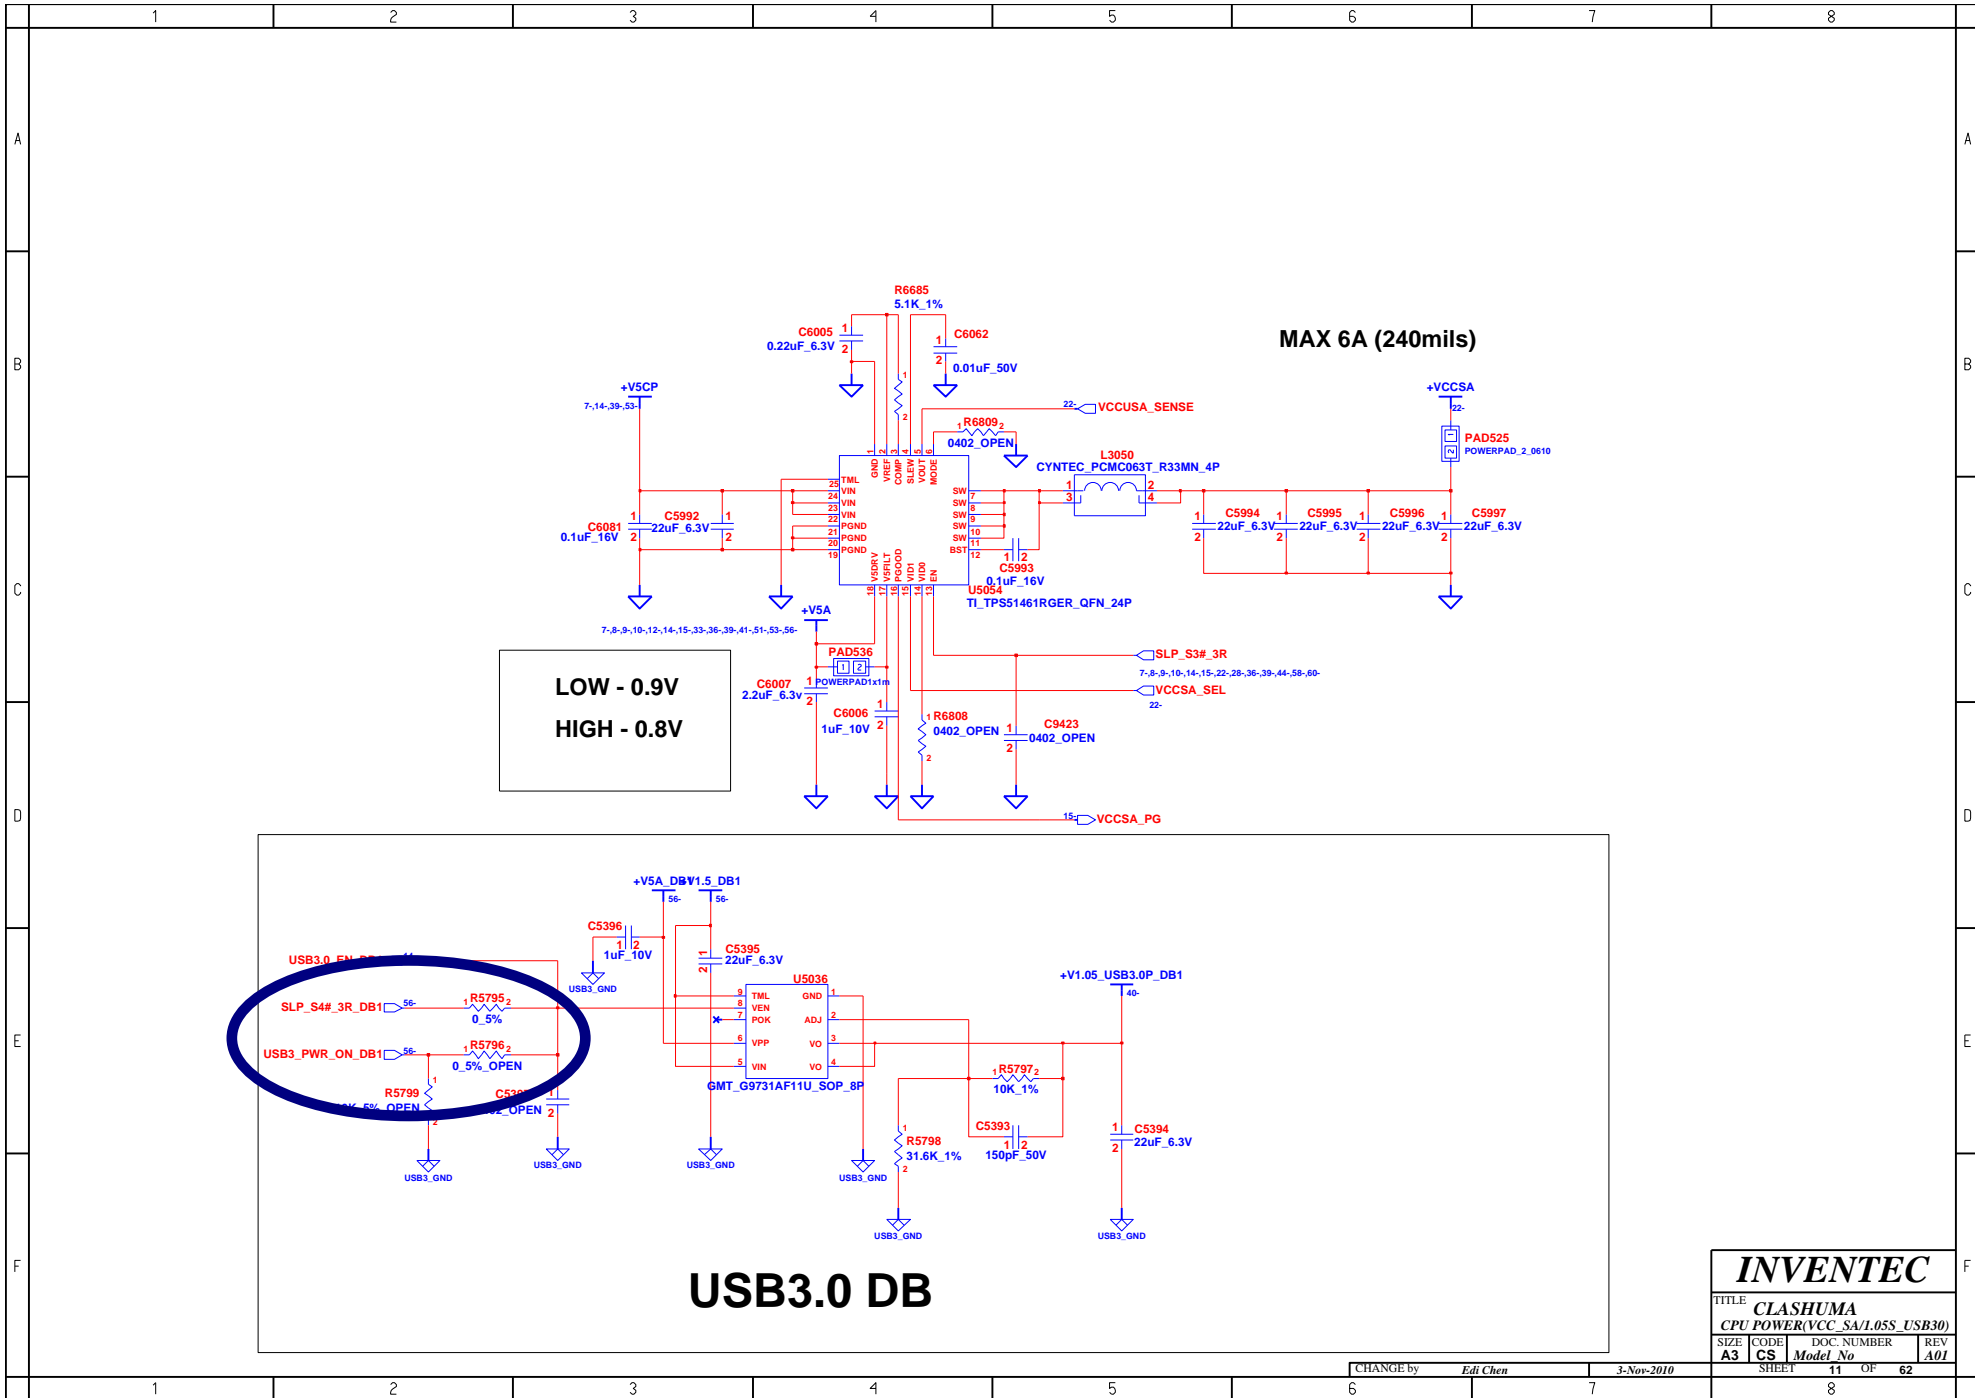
1 2 3 4 5 6 7 8

A B C D E F

MAX 6A (240mils)

R6685
5.1K_1%
C6005
0.22uF_6.3V
C6062
0.01uF_50V
+V5CP
7-,14-,39-,53-
22- VCCUSA_SENSE
R6809
0402_OPEN
+VCCSA
22-
PAD525
POWERPAD_2_0610
L3050
CYNTEC_PCMC063T_R33MN_4P
GND VREF COMP SLEW VOUT MODE
TML VIN VIN VIN PGND PGND PGND
SW SW SW SW SW SW BST
V5DRV V5FILT PGOOD VID1 VID0 EN
C6081
0.1uF_16V
C5992
22uF_6.3V
C5994
22uF_6.3V
C5995
22uF_6.3V
C5996
22uF_6.3V
C5997
22uF_6.3V
C5993
0.1uF_16V
U5054
TI_TPS51461RGER_QFN_24P
7-,8-,9-,10-,12-,14-,15-,33-,36-,39-,41-,51-,53-,56-
+V5A
PAD536
POWERPAD1x1m
SLP_S3#_3R
7-,8-,9-,10-,14-,15-,22-,28-,36-,39-,44-,58-,60-
VCCSA_SEL
22-
LOW - 0.9V
HIGH - 0.8V
C6007
2.2uF_6.3v
C6006
1uF_10V
R6808
0402_OPEN
C9423
0402_OPEN
15- VCCSA_PG

+V5A_DB +V1.5_DB1
56- 56-
C5396
1uF_10V
USB3_GND
C5395
22uF_6.3V
USB3.0_EN_DB1
U5036
+V1.05_USB3.0P_DB1
40-
SLP_S4#_3R_DB1 56-
R5795
0_5%
TML VEN POK VPP VIN GND ADJ VO VO
USB3_PWR_ON_DB1 56-
R5796
0_5%_OPEN
R5797
10K_1%
GMT_G9731AF11U_SOP_8P
R5799
0K_5%_OPEN
C53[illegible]
02_OPEN
USB3_GND USB3_GND USB3_GND USB3_GND
R5798
31.6K_1%
C5393
150pF_50V
C5394
22uF_6.3V
USB3_GND USB3_GND

USB3.0 DB

INVENTEC
TITLE
CLASHUMA
CPU POWER(VCC_SA/1.05S_USB30)
SIZE A3 CODE CS DOC. NUMBER Model_No REV A01
CHANGE by Edi Chen 3-Nov-2010 SHEET 11 OF 62